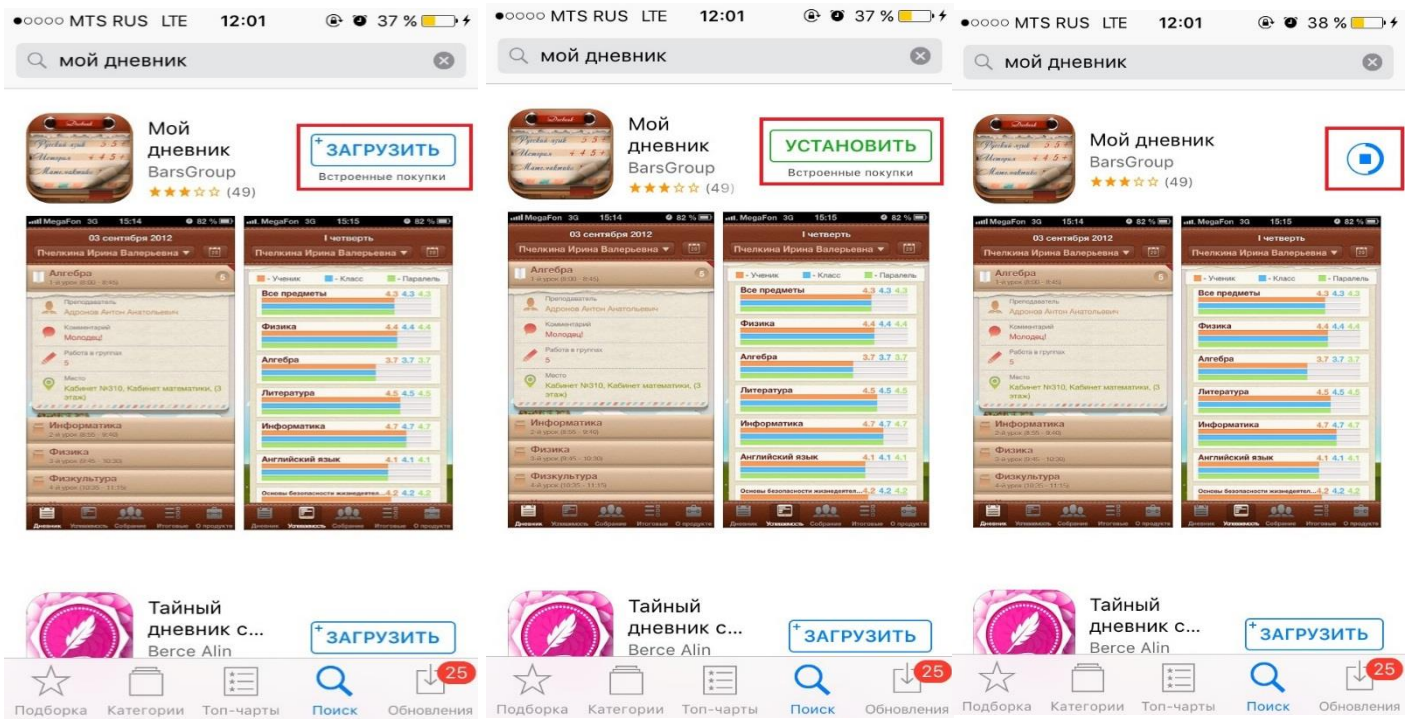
●○○○○ MTS RUS LTE 12:01 37 %

мой дневник

Мой дневник
BarsGroup
★★★☆☆ (49)

ЗАГРУЗИТЬ
Встроенные покупки

MegaFon 3G 15:14 82 %
03 сентября 2012
Пчелкина Ирина Валерьевна
Алгебра
1-й урок (8:00 - 8:45)
Преподаватель
Адронов Антон Анатольевич
Комментарий
Молодец!
Работа в группах
5
Место
Кабинет №310, Кабинет математики, (3 этаж)
Информатика
2-й урок (8:55 - 9:40)
Физика
3-й урок (9:45 - 10:30)
Физкультура
4-й урок (10:35 - 11:15)
Дневник Успеваемость Собрание Итоговые О продукте

MegaFon 3G 15:15 82 %
I четверть
Пчелкина Ирина Валерьевна
- Ученик - Класс - Паралель
Все предметы 4.3 4.3 4.3
Физика 4.4 4.4 4.4
Алгебра 3.7 3.7 3.7
Литература 4.5 4.5 4.5
Информатика 4.7 4.7 4.7
Английский язык 4.1 4.1 4.1
Основы безопасности жизнедеятел... 4.2 4.2 4.2
Дневник Успеваемость Собрание Итоговые О продукте

Тайный дневник с...
Berce Alin
ЗАГРУЗИТЬ

Подборка Категории Топ-чарты Поиск Обновления 25

●○○○○ MTS RUS LTE 12:01 37 %

мой дневник

Мой дневник
BarsGroup
★★★☆☆ (49)

УСТАНОВИТЬ
Встроенные покупки

Тайный дневник с...
Berce Alin
ЗАГРУЗИТЬ

Подборка Категории Топ-чарты Поиск Обновления 25

●○○○○ MTS RUS LTE 12:01 38 %

мой дневник

Мой дневник
BarsGroup
★★★☆☆ (49)

Тайный дневник с...
Berce Alin
ЗАГРУЗИТЬ

Подборка Категории Топ-чарты Поиск Обновления 25